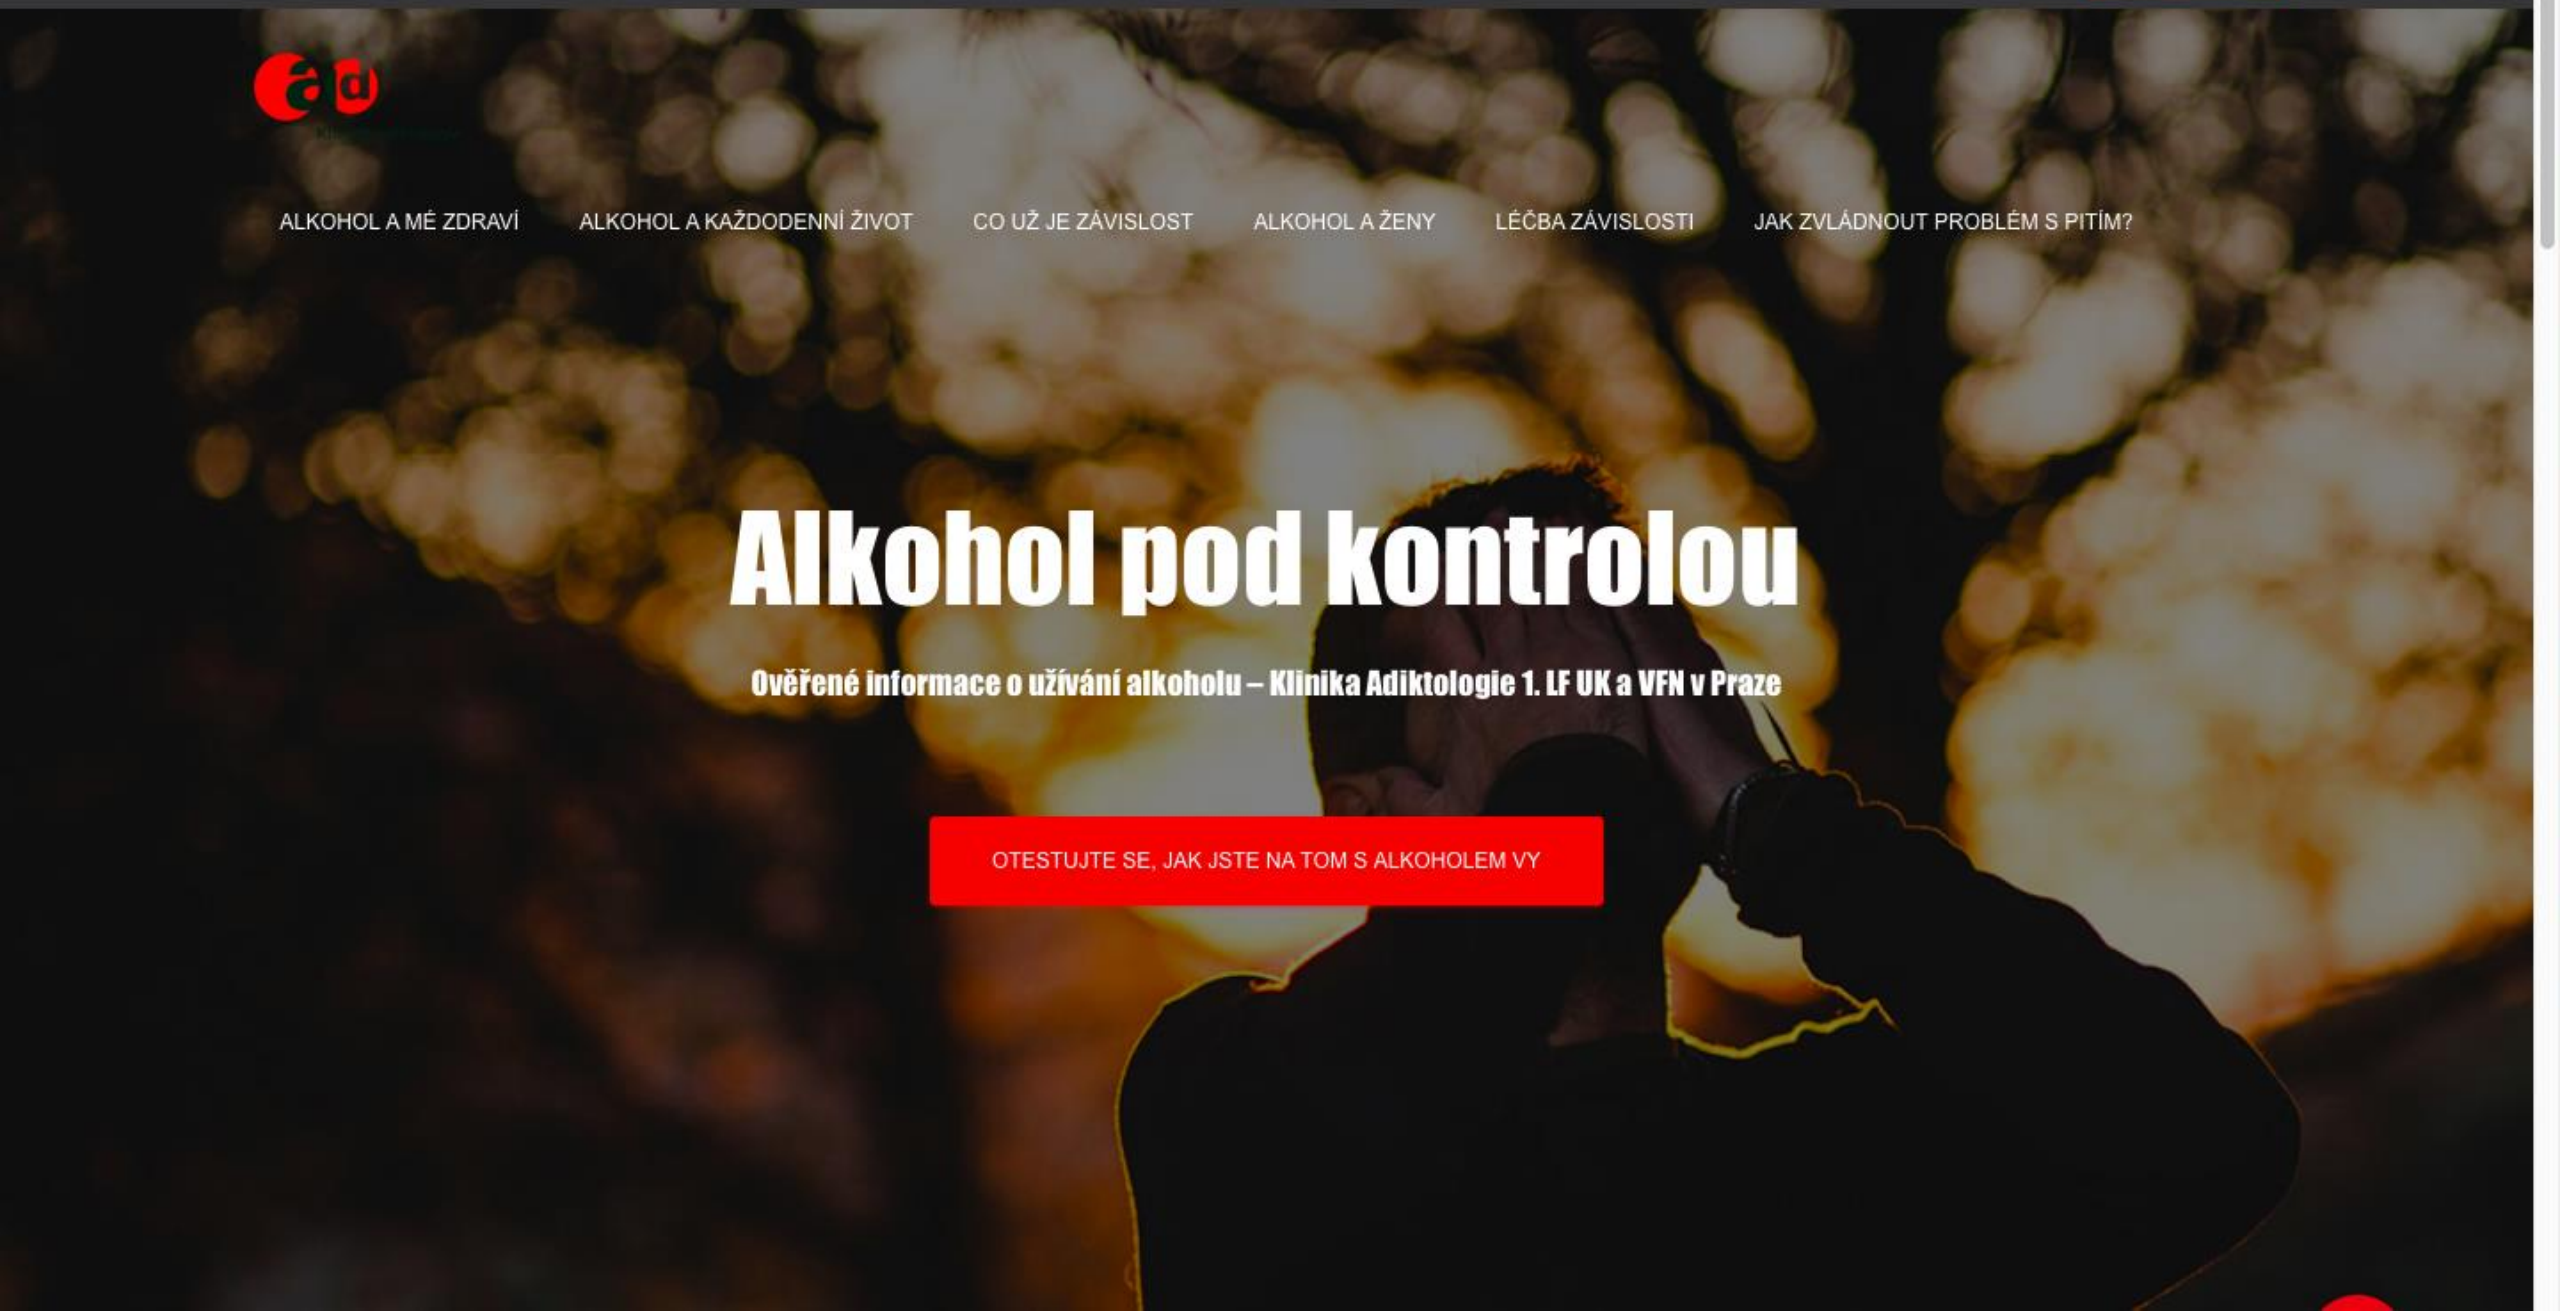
ad

ALKOHOL A MÉ ZDRAVÍ ALKOHOL A KAŽDODENNÍ ŽIVOT CO UŽ JE ZÁVISLOST ALKOHOL A ŽENY LÉČBA ZÁVISLOSTI JAK ZVLÁDNOUT PROBLÉM S PITÍM?

Alkohol pod kontrolou

Ověřené informace o užívání alkoholu – Klinika Adiktologie 1. LF UK a VFN v Praze

OTESTUJTE SE, JAK JSTE NA TOM S ALKOHOLEM VY